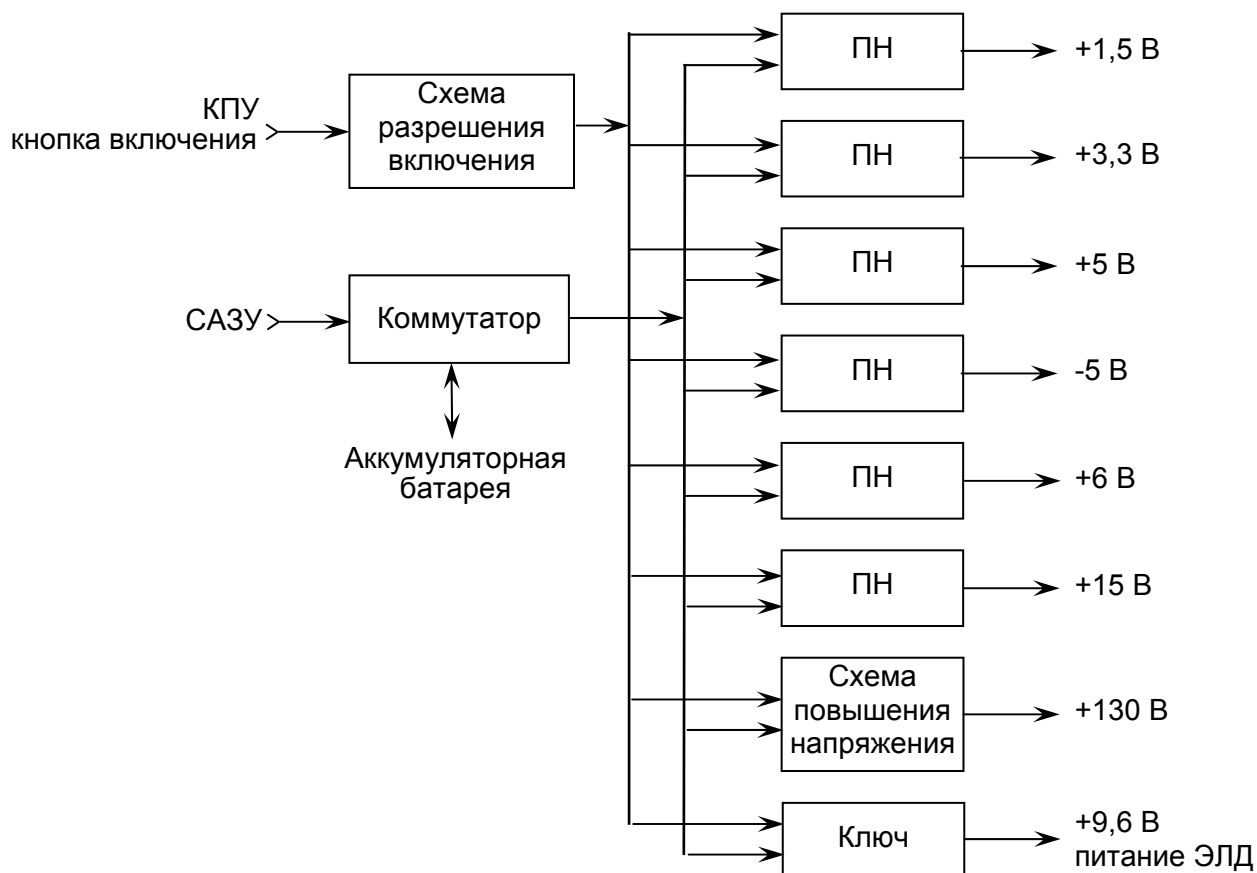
КПУ
кнопка включения

Схема разрешения включения

САЗУ

Коммутатор

Аккумуляторная батарея

ПН

+1,5 В

ПН

+3,3 В

ПН

+5 В

ПН

-5 В

ПН

+6 В

ПН

+15 В

Схема повышения напряжения

+130 В

Ключ

+9,6 В
питание ЭЛД